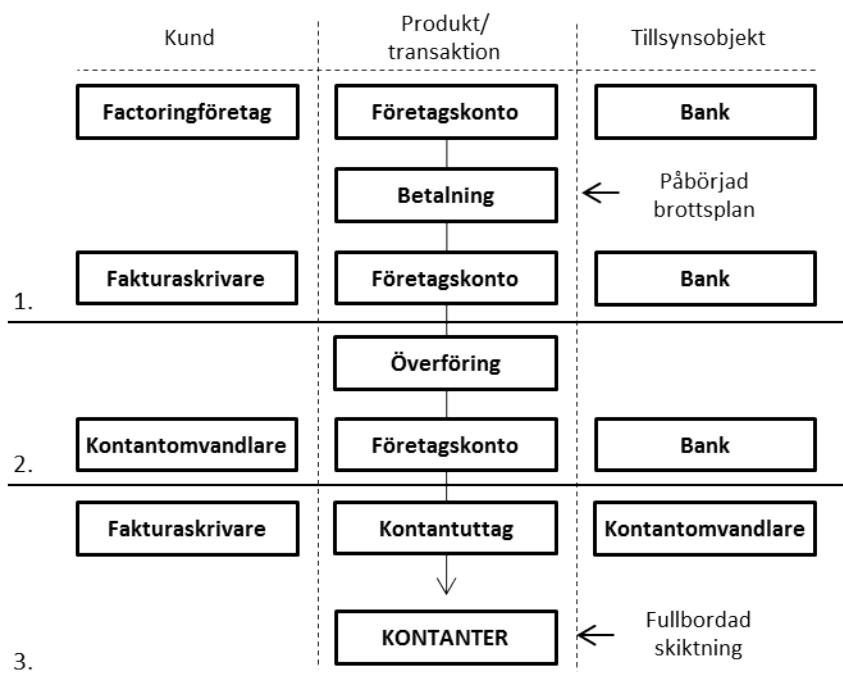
Kund

Produkt/
transaktion

Tillsynsobjekt

Factoringföretag

Företagskonto

Bank

Betalning

Påbörjad
brottsplan

Fakturaskrivare

Företagskonto

Bank

1.

Överföring

Kontantomvandlare

Företagskonto

Bank

2.

Fakturaskrivare

Kontantuttag

Kontantomvandlare

KONTANTER

Fullbordad
skiktning

3.